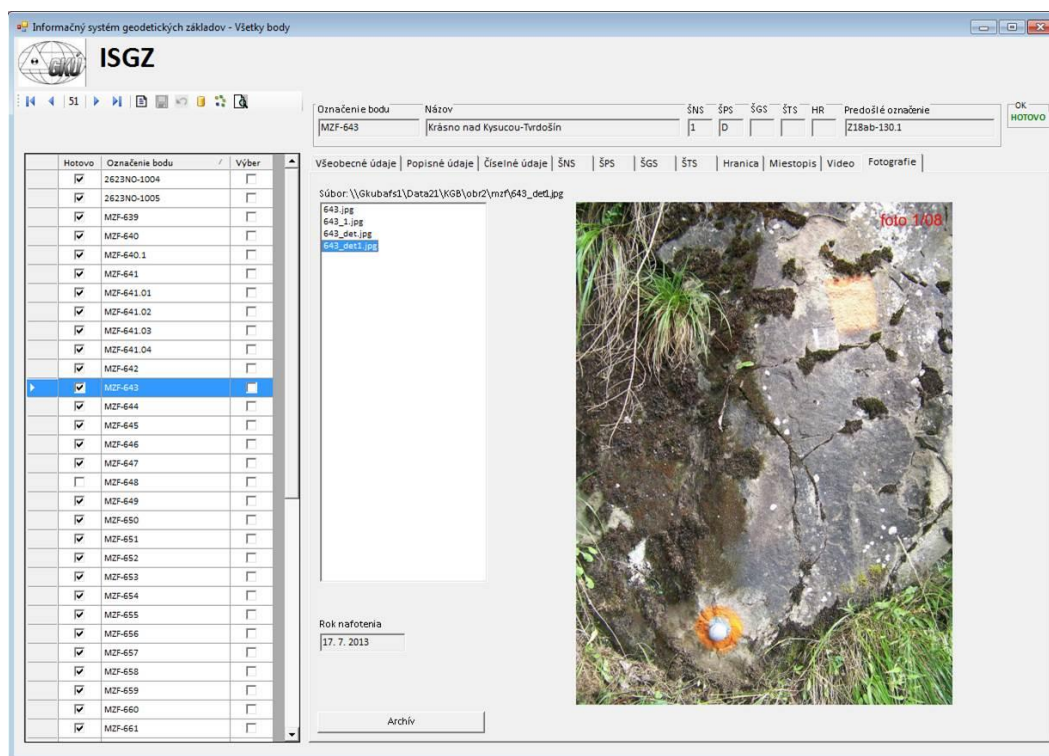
Informačný systém geodetických základov - Všetky body

ISGZ

51

Označenie bodu
MZF-643

Názov
Krásno nad Kysucou-Tvrdošín

ŠNS
1

ŠPS
D

ŠGS

ŠTS

HR

Predošlé označenie
Z18ab-130.1

OK
HOTOVO

| | Hotovo | Označenie bodu | Výber |
|---|---|---|---|
| | ☑ | 2623NO-1004 | ☐ |
| | ☑ | 2623NO-1005 | ☐ |
| | ☑ | MZF-639 | ☐ |
| | ☑ | MZF-640 | ☐ |
| | ☑ | MZF-640.1 | ☐ |
| | ☑ | MZF-641 | ☐ |
| | ☑ | MZF-641.01 | ☐ |
| | ☑ | MZF-641.02 | ☐ |
| | ☑ | MZF-641.03 | ☐ |
| | ☑ | MZF-641.04 | ☐ |
| | ☑ | MZF-642 | ☐ |
| ▶ | ☑ | MZF-643 | ☐ |
| | ☑ | MZF-644 | ☐ |
| | ☑ | MZF-645 | ☐ |
| | ☑ | MZF-646 | ☐ |
| | ☑ | MZF-647 | ☐ |
| | ☐ | MZF-648 | ☐ |
| | ☑ | MZF-649 | ☐ |
| | ☑ | MZF-650 | ☐ |
| | ☑ | MZF-651 | ☐ |
| | ☑ | MZF-652 | ☐ |
| | ☑ | MZF-653 | ☐ |
| | ☑ | MZF-654 | ☐ |
| | ☑ | MZF-655 | ☐ |
| | ☑ | MZF-656 | ☐ |
| | ☑ | MZF-657 | ☐ |
| | ☑ | MZF-658 | ☐ |
| | ☑ | MZF-659 | ☐ |
| | ☑ | MZF-660 | ☐ |
| | ☑ | MZF-661 | ☐ |

Všeobecné údaje | Popisné údaje | Číselné údaje | ŠNS | ŠPS | ŠGS | ŠTS | Hranica | Miestopis | Video | Fotografie

Súbor: \\Gkubafs1\Data21\KGB\obr2\mzf\643_det1.jpg

643.jpg
643_1.jpg
643_det.jpg
643_det1.jpg

foto 1/08

Rok nafotenia
17. 7. 2013

Archív